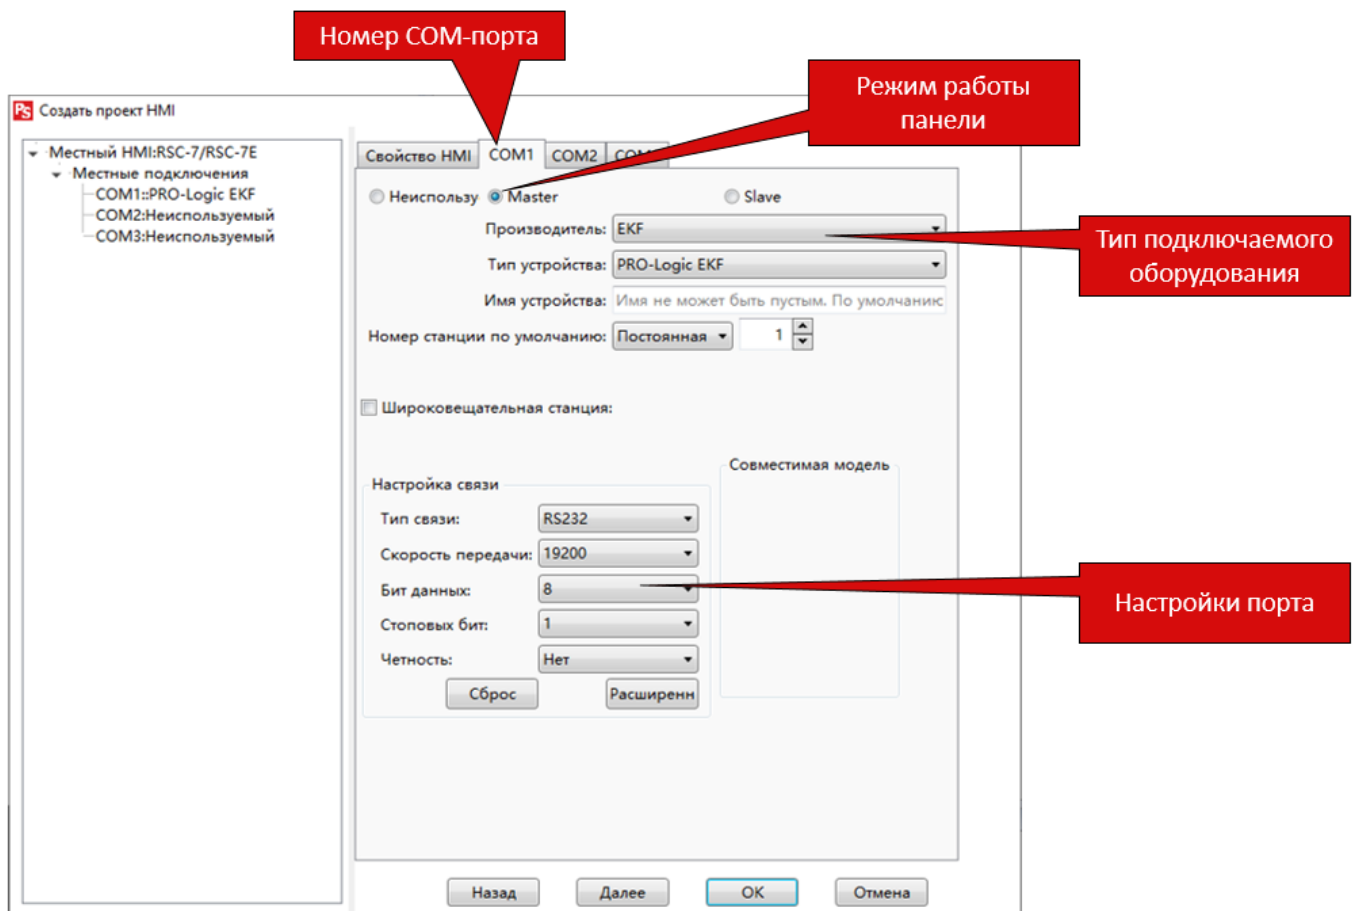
Номер COM-порта

Режим работы панели

Создать проект HMI

Местный HMI:RSC-7/RSC-7E
Местные подключения
COM1::PRO-Logic EKF
COM2:Неиспользуемый
COM3:Неиспользуемый

Свойство HMI | COM1 | COM2 | COM

Неиспользу
Master
Slave

Производитель: EKF

Тип подключаемого оборудования

Тип устройства: PRO-Logic EKF
Имя устройства: Имя не может быть пустым. По умолчанию
Номер станции по умолчанию: Постоянная 1

Широковещательная станция:

Совместимая модель

Настройка связи
Тип связи: RS232
Скорость передачи: 19200
Бит данных: 8
Стоповых бит: 1
Четность: Нет

Настройки порта

Сброс
Расширенн

Назад
Далее
OK
Отмена